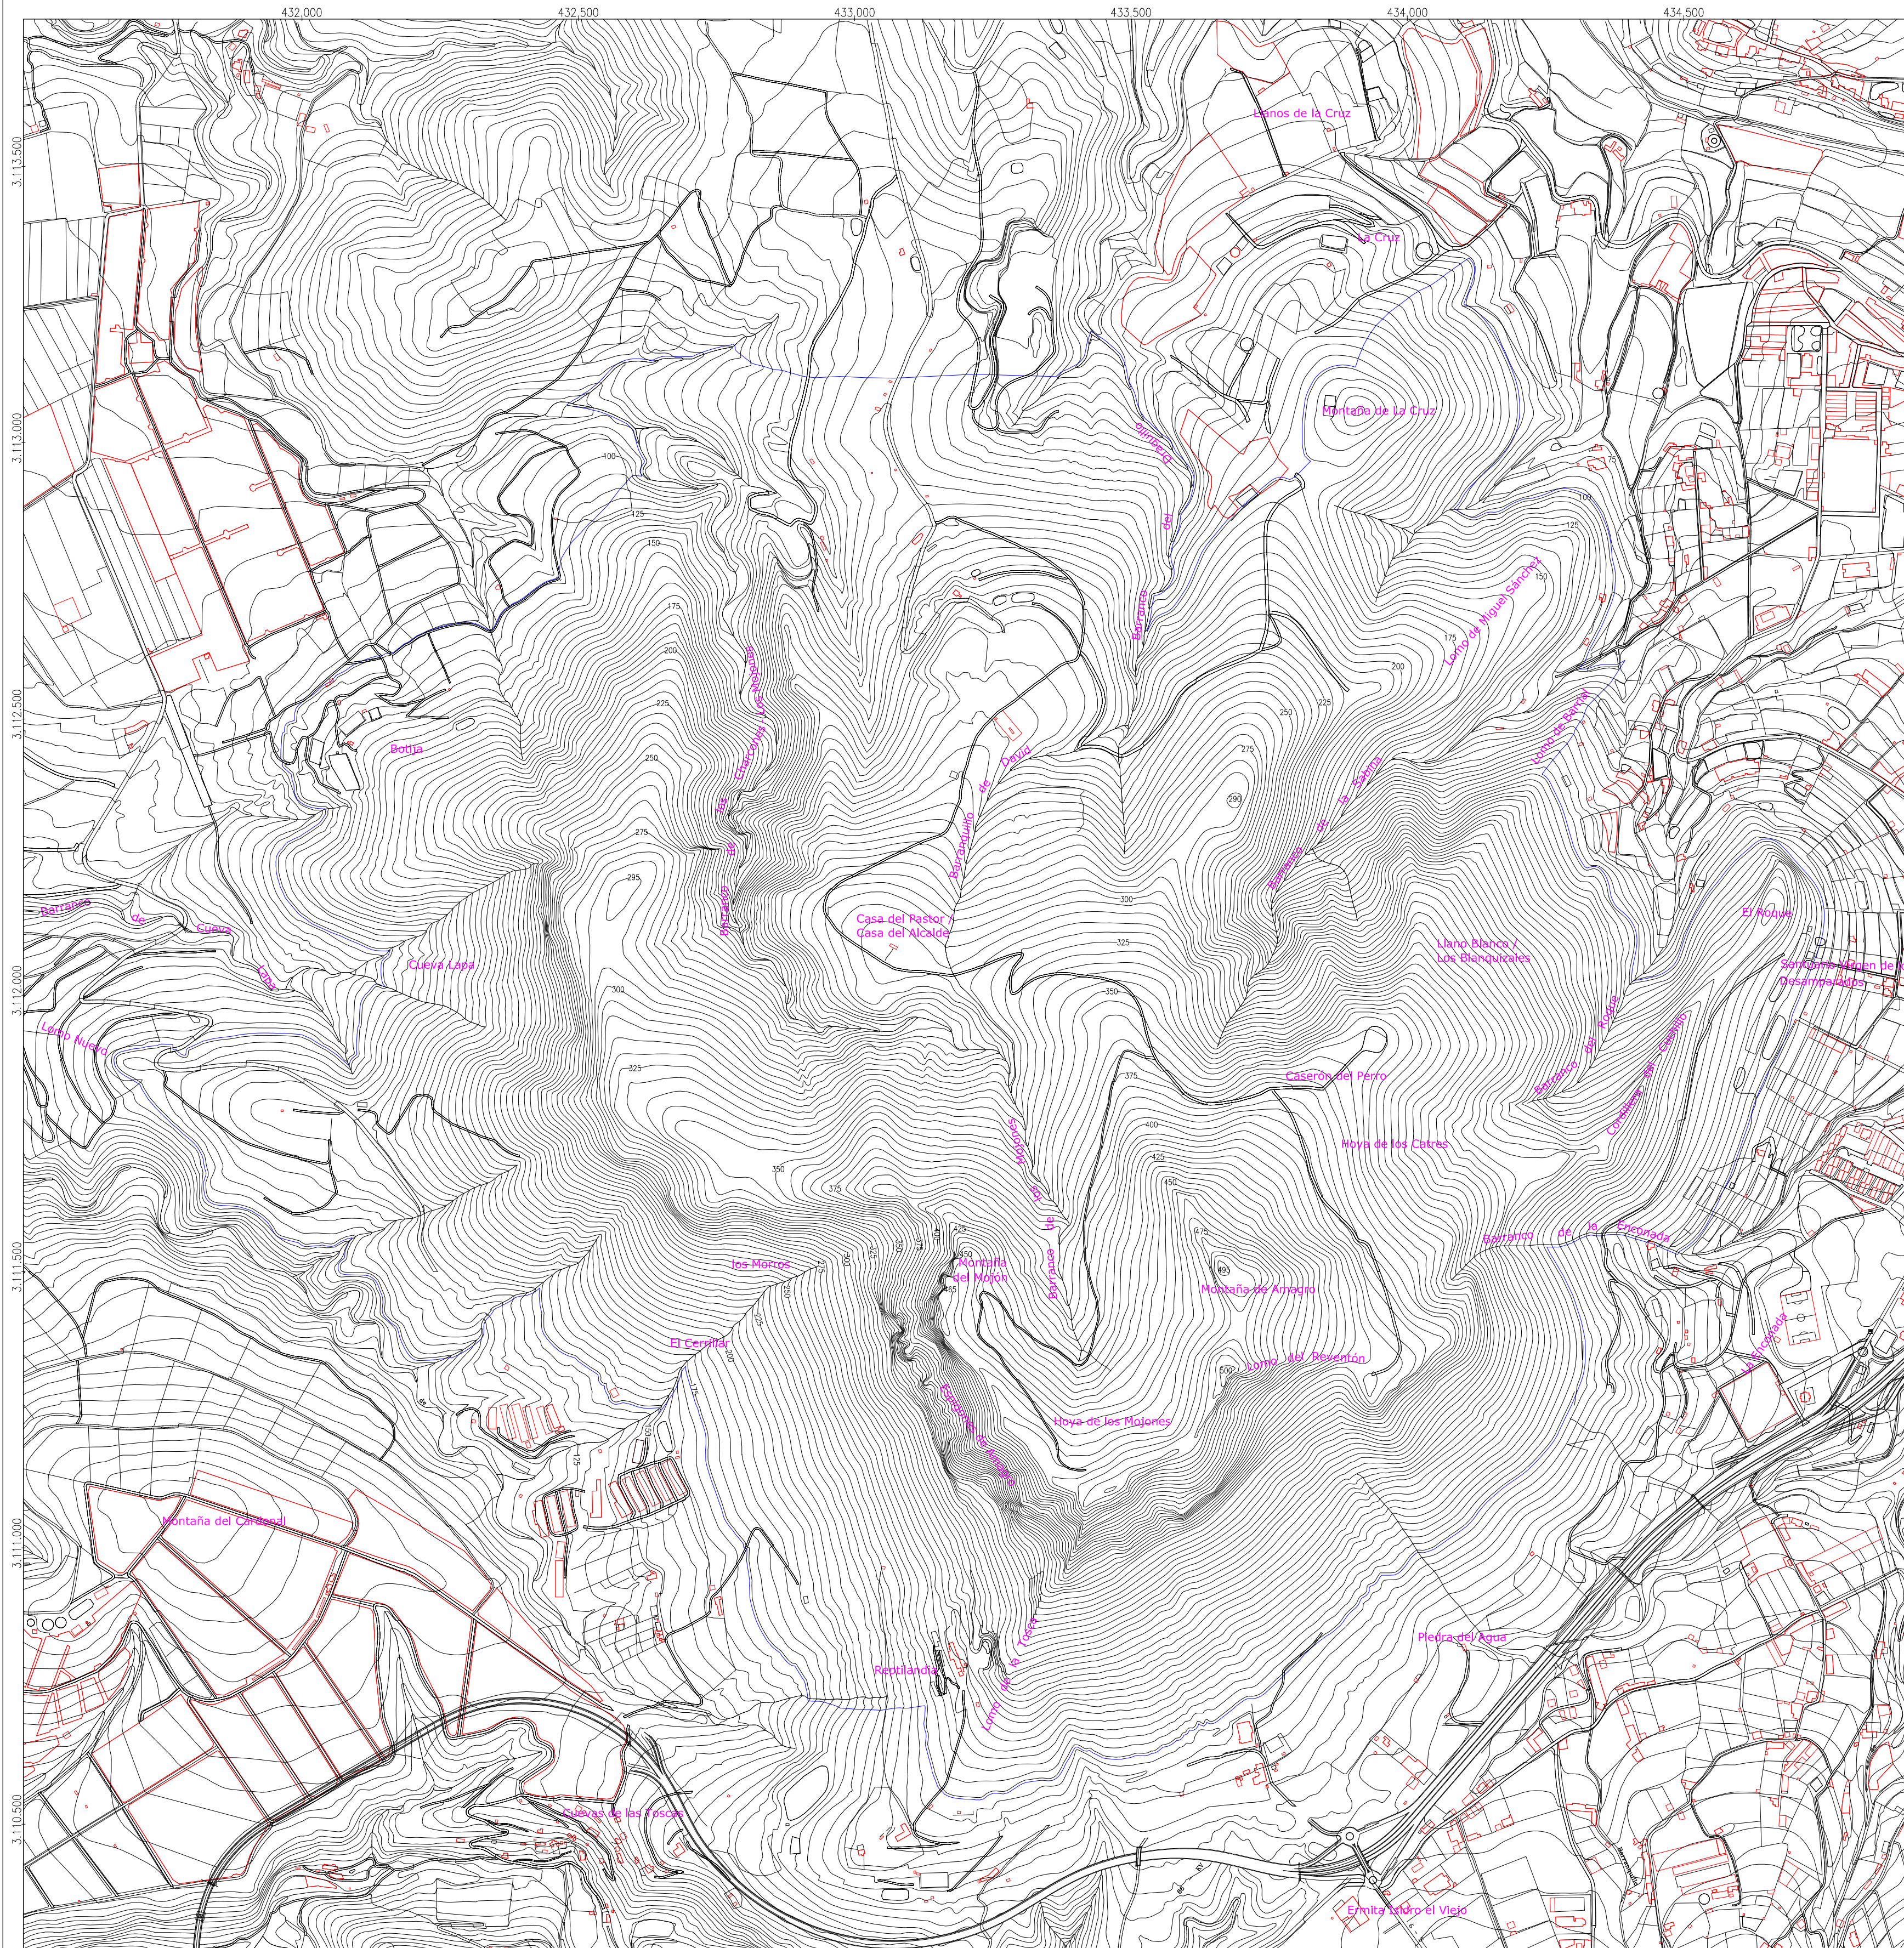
432,000
432,500
433,000
433,500
434,000
434,500

3,113,500
3,113,000
3,112,500
3,112,000
3,111,500
3,111,000
3,110,500

Llanos de la Cruz
La Cruz
Montaña de La Cruz
Lomo de Miguel Sánchez
Lomo de Perol
Botija
Barranco de las Cuevas
Barranco del
Barranquillo del David
Barranco de la Cueva
Casa del Pastor / Casa del Alcalde
Barranco de la Zarza
El Roque
Cueva Lapa
Llano Blanco / Los Blanquizales
Santuario Virgen de Guadalupe
Barranco de Cueva Lapa
Lomo Nuevo
Caserón del Perro
Barranco del Roque
Cuchillo del Castillo
Hoya de los Cotros
Barranco de la Encarnada
Los Morros
Montaña del Molino
Barranco de la
Montaña de Amagro
El Cernícalo
Lomo del Reventón
Hoya de los Mojones
Montaña del Cardonal
Piedra del Agua
Repilanda
Lomo de la Torre
Cuevas de las Pascas
Ermita Pedro el Viejo
100
125
150
175
200
225
250
275
295
300
325
350
375
400
425
450
475
500